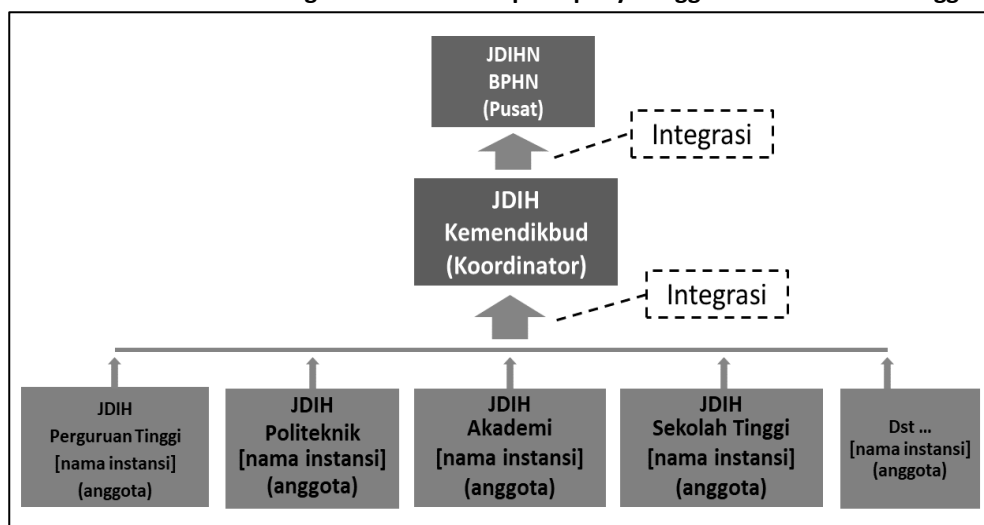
JDIHN
BPHN
(Pusat)

Integrasi

JDIH
Kemendikbud
(Koordinator)

Integrasi

JDIH
Perguruan Tinggi
[nama instansi]
(anggota)

JDIH
Politeknik
[nama instansi]
(anggota)

JDIH
Akademi
[nama instansi]
(anggota)

JDIH
Sekolah Tinggi
[nama instansi]
(anggota)

Dst ...
[nama instansi]
(anggota)